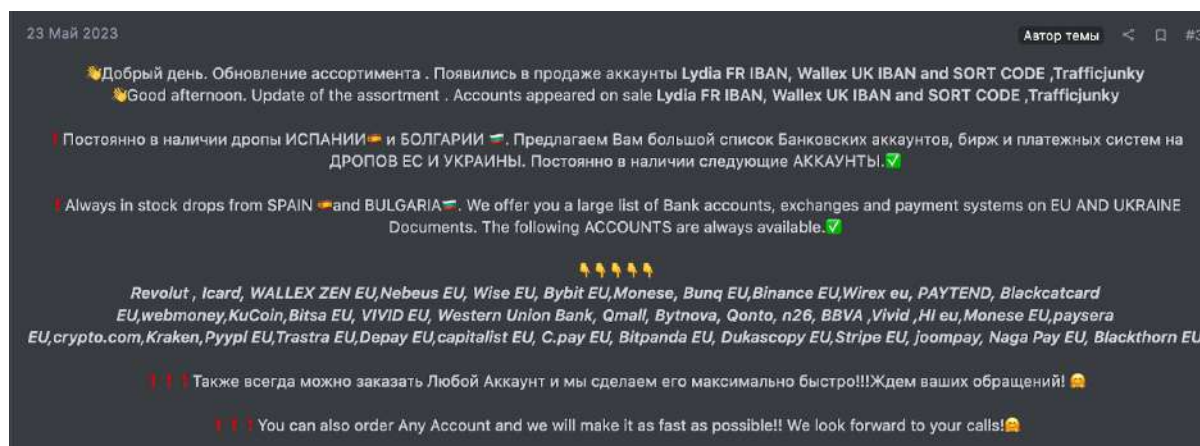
23 Май 2023

Автор темы #3

👋Добрый день. Обновление ассортимента . Появились в продаже аккаунты Lydia FR IBAN, Wallex UK IBAN and SORT CODE ,Trafficjunky
👋Good afternoon. Update of the assortment . Accounts appeared on sale Lydia FR IBAN, Wallex UK IBAN and SORT CODE ,Trafficjunky

❗Постоянно в наличии дропы ИСПАНИИ🇪🇸 и БОЛГАРИИ 🇧🇬. Предлагаем Вам большой список Банковских аккаунтов, бирж и платежных систем на ДРОПОВ ЕС И УКРАИНЫ. Постоянно в наличии следующие АККАУНТЫ.✅

❗Always in stock drops from SPAIN 🇪🇸and BULGARIA🇧🇬. We offer you a large list of Bank accounts, exchanges and payment systems on EU AND UKRAINE Documents. The following ACCOUNTS are always available.✅

👇👇👇👇👇
Revolut , Icard, WALLEX ZEN EU,Nebeus EU, Wise EU, Bybit EU,Monese, Bunq EU,Binance EU,Wirex eu, PAYTEND, Blackcatcard EU,webmoney,KuCoin,Bitsa EU, VIVID EU, Western Union Bank, Qmall, Bytnova, Qonto, n26, BBVA ,Vivid ,Hi eu,Monese EU,paysera EU,crypto.com,Kraken,Pyypl EU,Trastra EU,Depay EU,capitalist EU, C.pay EU, Bitpanda EU, Dukascopy EU,Stripe EU, joompay, Naga Pay EU, Blackthorn EU

❗❗❗Также всегда можно заказать Любой Аккаунт и мы сделаем его максимально быстро!!!Ждем ваших обращений! 🤗

❗❗❗You can also order Any Account and we will make it as fast as possible!! We look forward to your calls!🤗